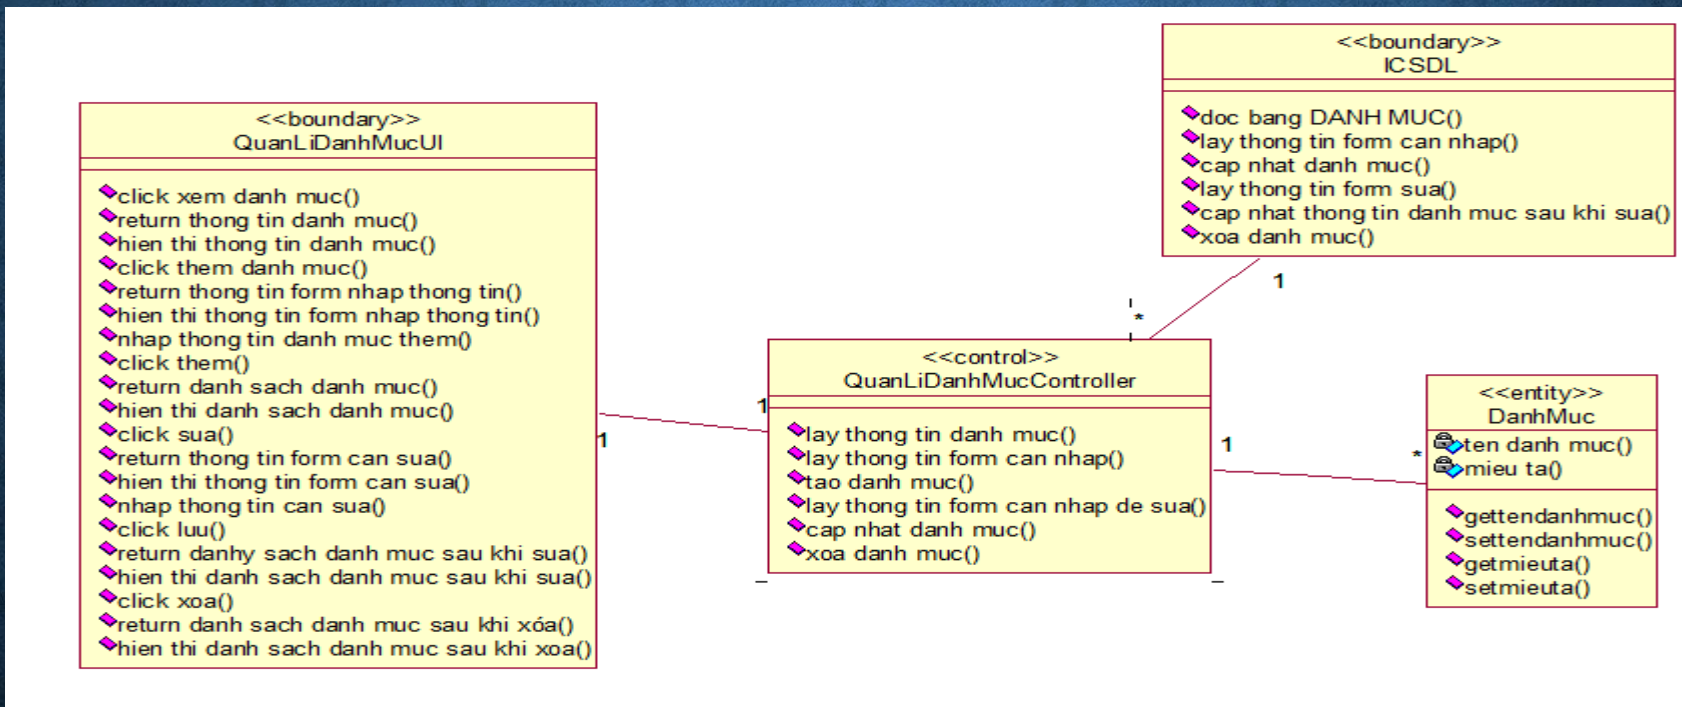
<<boundary>>
QuanLiDanhMucUI

click xem danh muc()
return thong tin danh muc()
hien thi thong tin danh muc()
click them danh muc()
return thong tin form nhap thong tin()
hien thi thong tin form nhap thong tin()
nhap thong tin danh muc them()
click them()
return danh sach danh muc()
hien thi danh sach danh muc()
click sua()
return thong tin form can sua()
hien thi thong tin form can sua()
nhap thong tin can sua()
click luu()
return danhy sach danh muc sau khi sua()
hien thi danh sach danh muc sau khi sua()
click xoa()
return danh sach danh muc sau khi xóa()
hien thi danh sach danh muc sau khi xoa()

<<boundary>>
ICSDL

doc bang DANH MUC()
lay thong tin form can nhap()
cap nhat danh muc()
lay thong tin form sua()
cap nhat thong tin danh muc sau khi sua()
xoa danh muc()

1

*

<<control>>
QuanLiDanhMucController

lay thong tin danh muc()
lay thong tin form can nhap()
tao danh muc()
lay thong tin form can nhap de sua()
cap nhat danh muc()
xoa danh muc()

1

1

1

*

<<entity>>
DanhMuc

ten danh muc()
mieu ta()

gettendanhmuc()
settendanhmuc()
getmieuta()
setmieuta()